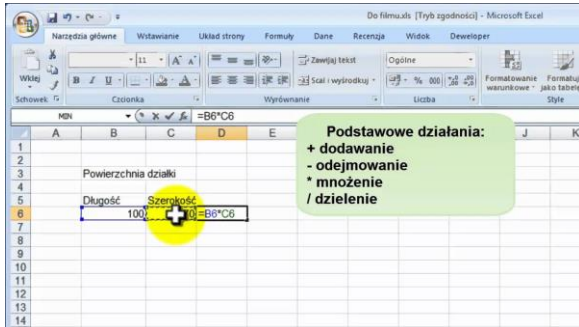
Do filmu.xls [Tryb zgodności] - Microsoft Excel

Narzędzia główne | Wstawianie | Układ strony | Formuły | Dane | Recenzja | Widok | Deweloper

Wklej | Schowek | 11 | Czcionka | Zawijaj tekst | Scal i wyśrodkuj | Wyrównanie | Ogólne | % 000 | Liczba | Formatowanie warunkowe | Formatuj jako tabelę | Style

MIN | =B6*C6

| | A | B | C | D | E |
|---|---|---|---|---|---|
| 1 | | | | | |
| 2 | | | | | |
| 3 | | Powierzchnia działki | | | |
| 4 | | | | | |
| 5 | | Długość | Szerokość | | |
| 6 | | 100 | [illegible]0 | =B6*C6 | |
| 7 | | | | | |
| 8 | | | | | |
| 9 | | | | | |
| 10 | | | | | |
| 11 | | | | | |
| 12 | | | | | |
| 13 | | | | | |
| 14 | | | | | |

Podstawowe działania:
+ dodawanie
- odejmowanie
* mnożenie
/ dzielenie

J K